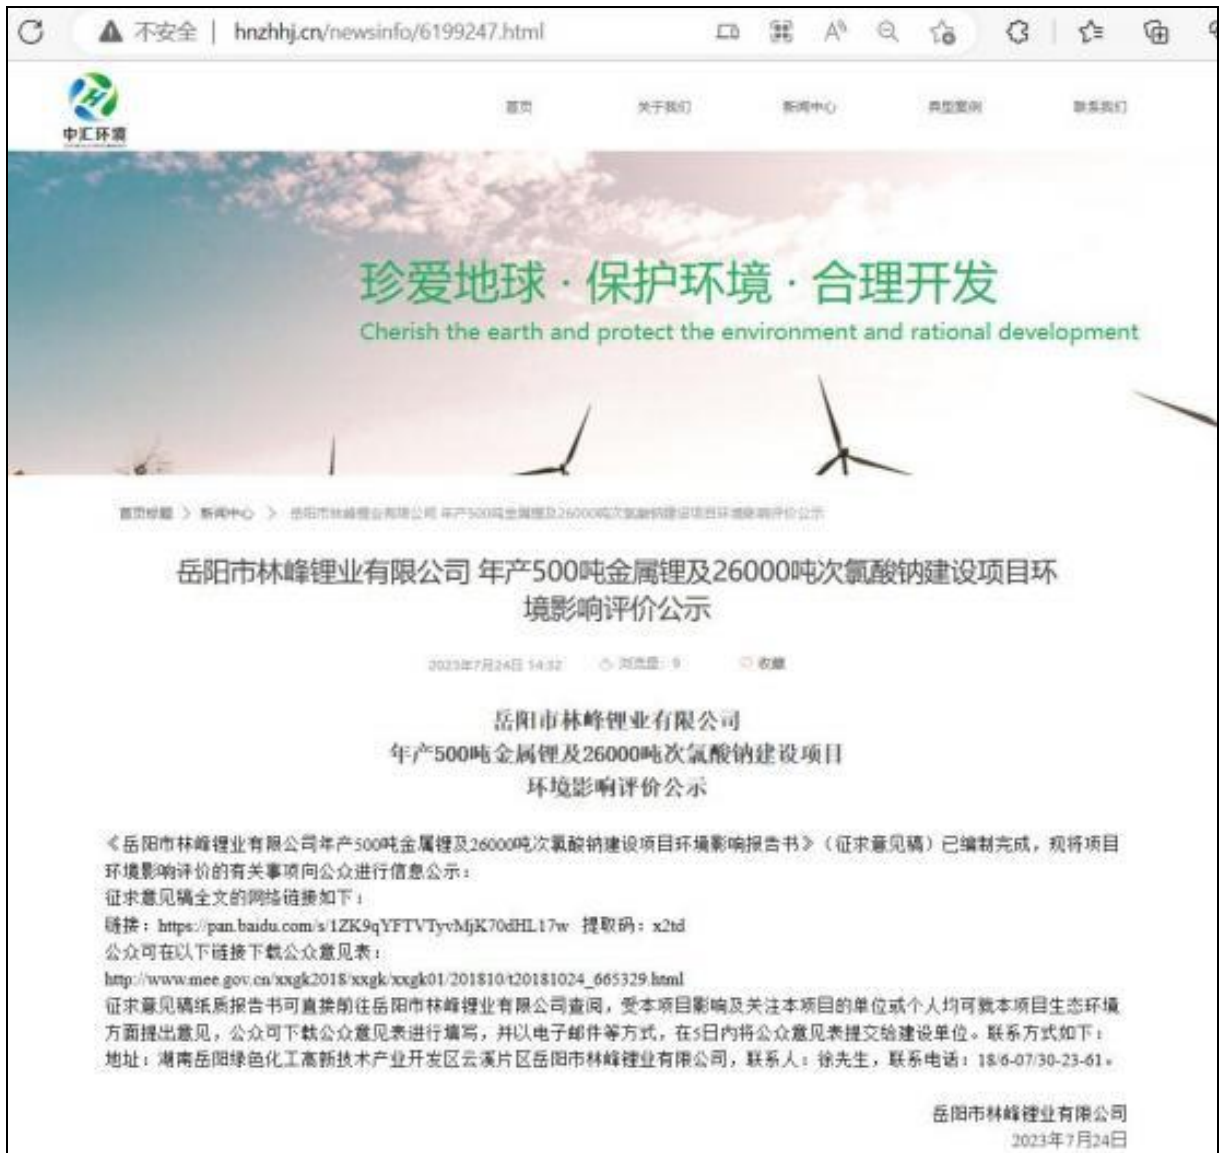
不安全 | hnzhhj.cn/newsinfo/6199247.html

中汇环境

首页 关于我们 新闻中心 典型案例 联系我们

珍爱地球 · 保护环境 · 合理开发
Cherish the earth and protect the environment and rational development

首页标题 > 新闻中心 > 岳阳市林峰锂业有限公司 年产500吨金属锂及26000吨次氯酸钠建设项目环境影响评价公示

岳阳市林峰锂业有限公司 年产500吨金属锂及26000吨次氯酸钠建设项目环境影响评价公示

2023年7月24日 14:32 浏览量：9 收藏

岳阳市林峰锂业有限公司
年产500吨金属锂及26000吨次氯酸钠建设项目
环境影响评价公示

《岳阳市林峰锂业有限公司年产500吨金属锂及26000吨次氯酸钠建设项目环境影响报告书》（征求意见稿）已编制完成，现将项目环境影响评价的有关事项向公众进行信息公示：
征求意见稿全文的网络链接如下：
链接：https://pan.baidu.com/s/1ZK9qYFTVTyvMjK70dHL17w 提取码：x2td
公众可在以下链接下载公众意见表：
http://www.mee.gov.cn/xxgk2018/xxgk/xxgk01/201810/t20181024_665329.html
征求意见稿纸质报告书可直接前往岳阳市林峰锂业有限公司查阅，受本项目影响及关注本项目的单位或个人均可就本项目生态环境方面提出意见，公众可下载公众意见表进行填写，并以电子邮件等方式，在5日内将公众意见表提交给建设单位。联系方式如下：
地址：湖南岳阳绿色化工高新技术产业开发区云溪片区岳阳市林峰锂业有限公司，联系人：徐先生，联系电话：18/6-07/30-23-61。

岳阳市林峰锂业有限公司
2023年7月24日